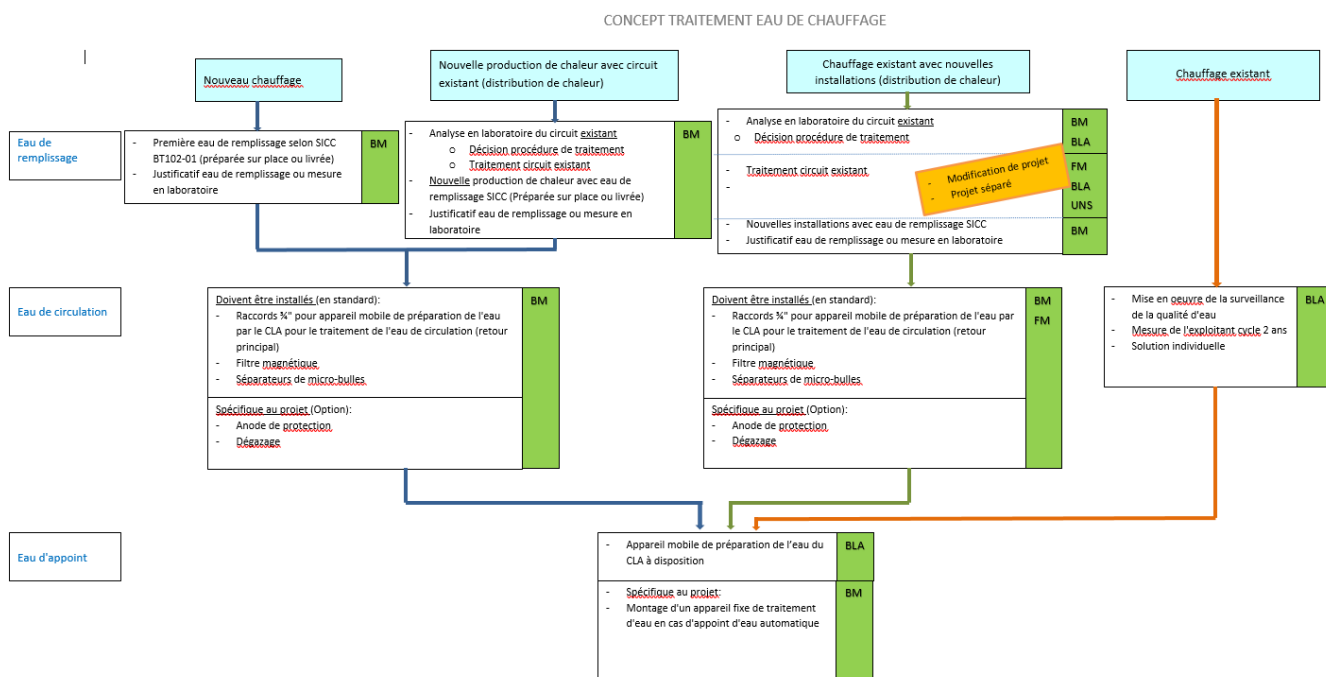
CONCEPT TRAITEMENT EAU DE CHAUFFAGE

Nouveau chauffage

Nouvelle production de chaleur avec circuit existant (distribution de chaleur)

Chauffage existant avec nouvelles installations (distribution de chaleur)

Chauffage existant

Eau de remplissage

- Première eau de remplissage selon SICC BT102-01 (préparée sur place ou livrée)
- Justificatif eau de remplissage ou mesure en laboratoire

BM

- Analyse en laboratoire du circuit existant
  o Décision procédure de traitement
  o Traitement circuit existant
- Nouvelle production de chaleur avec eau de remplissage SICC (Préparée sur place ou livrée)
- Justificatif eau de remplissage ou mesure en laboratoire

BM

- Analyse en laboratoire du circuit existant
  o Décision procédure de traitement

BM
BLA

- Traitement circuit existant
-

- Modification de projet
- Projet séparé

FM
BLA
UNS

- Nouvelles installations avec eau de remplissage SICC
- Justificatif eau de remplissage ou mesure en laboratoire

BM

Eau de circulation

Doivent être installés (en standard):
- Raccords ¾" pour appareil mobile de préparation de l'eau par le CLA pour le traitement de l'eau de circulation (retour principal)
- Filtre magnétique
- Séparateurs de micro-bulles

BM

Spécifique au projet (Option):
- Anode de protection
- Dégazage

Doivent être installés (en standard):
- Raccords ¾" pour appareil mobile de préparation de l'eau par le CLA pour le traitement de l'eau de circulation (retour principal)
- Filtre magnétique
- Séparateurs de micro-bulles

BM
FM

Spécifique au projet (Option):
- Anode de protection
- Dégazage

- Mise en oeuvre de la surveillance de la qualité d'eau
- Mesure de l'exploitant cycle 2 ans
- Solution individuelle

BLA

Eau d'appoint

- Appareil mobile de préparation de l'eau du CLA à disposition

BLA

Spécifique au projet:
- Montage d'un appareil fixe de traitement d'eau en cas d'appoint d'eau automatique

BM